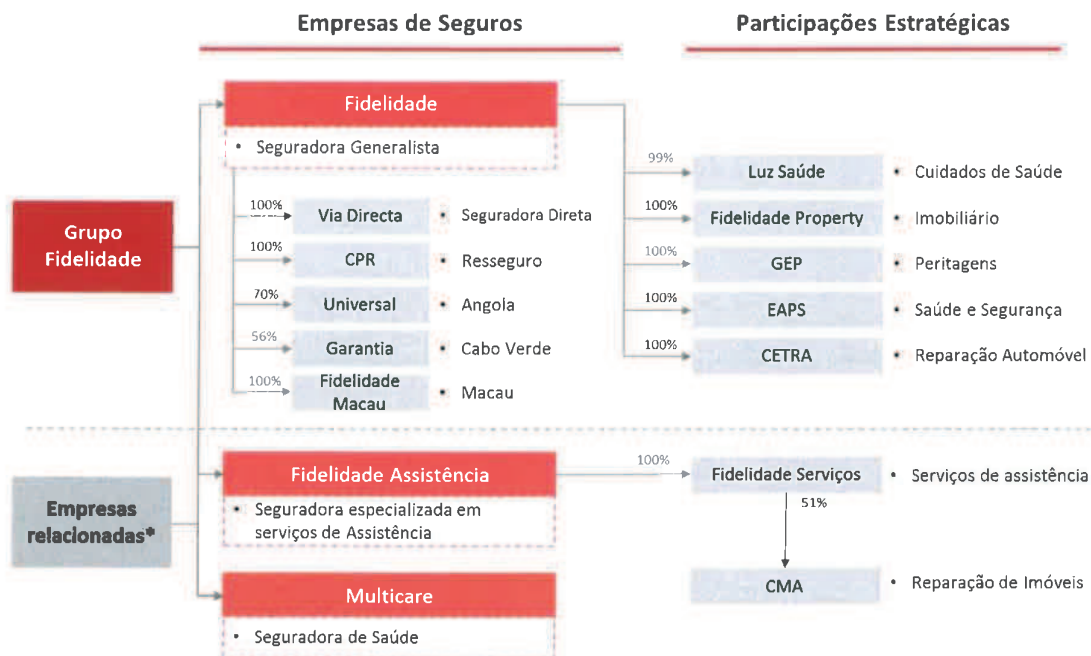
Empresas de Seguros

Participações Estratégicas

Grupo Fidelidade

Fidelidade

• Seguradora Generalista

100% Via Directa • Seguradora Direta

100% CPR • Resseguro

70% Universal • Angola

56% Garantia • Cabo Verde

100% Fidelidade Macau • Macau

99% Luz Saúde • Cuidados de Saúde

100% Fidelidade Property • Imobiliário

100% GEP • Peritagens

100% EAPS • Saúde e Segurança

100% CETRA • Reparação Automóvel

Empresas relacionadas*

Fidelidade Assistência

• Seguradora especializada em serviços de Assistência

100% Fidelidade Serviços • Serviços de assistência

51%

CMA • Reparação de Imóveis

Multicare

• Seguradora de Saúde